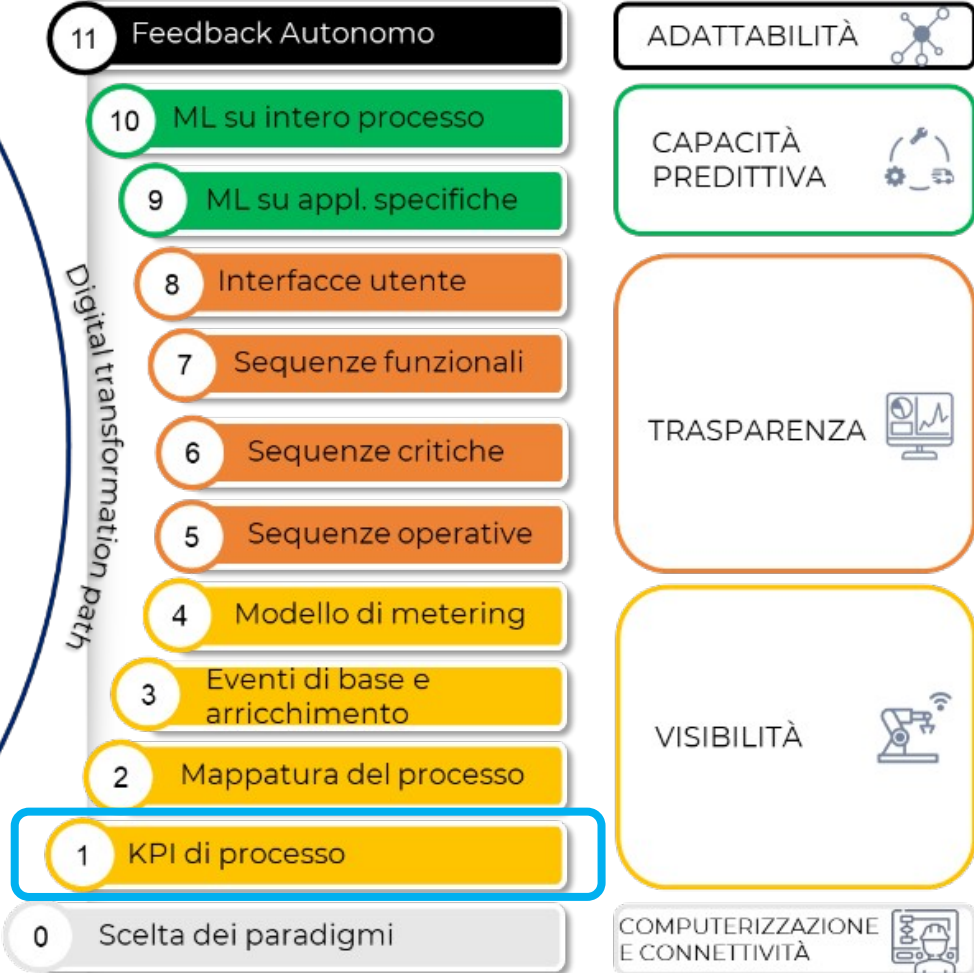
11 Feedback Autonomo

10 ML su intero processo

9 ML su appl. specifiche

8 Interfacce utente

7 Sequenze funzionali

6 Sequenze critiche

5 Sequenze operative

4 Modello di metering

3 Eventi di base e arricchimento

2 Mappatura del processo

1 KPI di processo

0 Scelta dei paradigmi

Digital transformation path

ADATTABILITÀ

CAPACITÀ PREDITTIVA

TRASPARENZA

VISIBILITÀ

COMPUTERIZZAZIONE E CONNETTIVITÀ